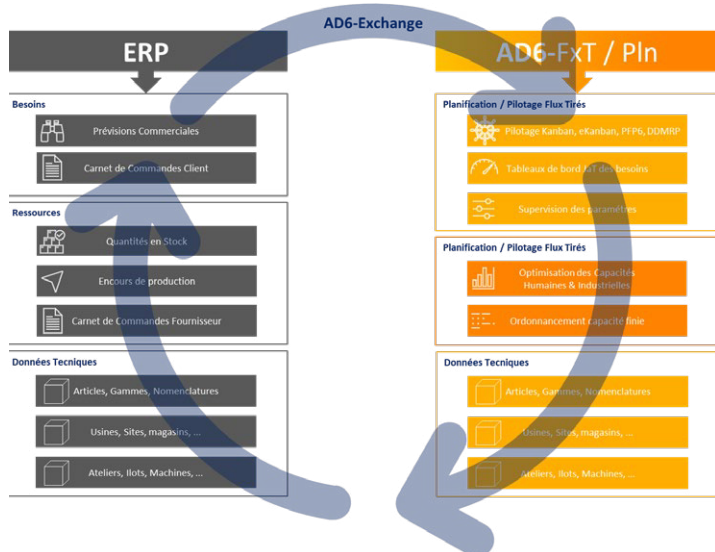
AD6-Exchange

ERP

Besoins

Prévisions Commerciales

Carnet de Commandes Client

Ressources

Quantités en Stock

Encours de production

Carnet de Commandes Fournisseur

Données Tecniques

Articles, Gammes, Nomenclatures

Usines, Sites, magasins, ...

Ateliers, Ilots, Machines, ...

AD6-FxT / Pln

Planification / Pilotage Flux Tirés

Pilotage Kanban, eKanban, PFP6, DDMRP

Tableaux de bord ToT des besoins

Supervision des paramètres

Planification / Pilotage Flux Tirés

Optimisation des Capacités Humaines & Industrielles

Ordonnancement capacité finie

Données Tecniques

Articles, Gammes, Nomenclatures

Usines, Sites, magasins, ...

Ateliers, Ilots, Machines, ...